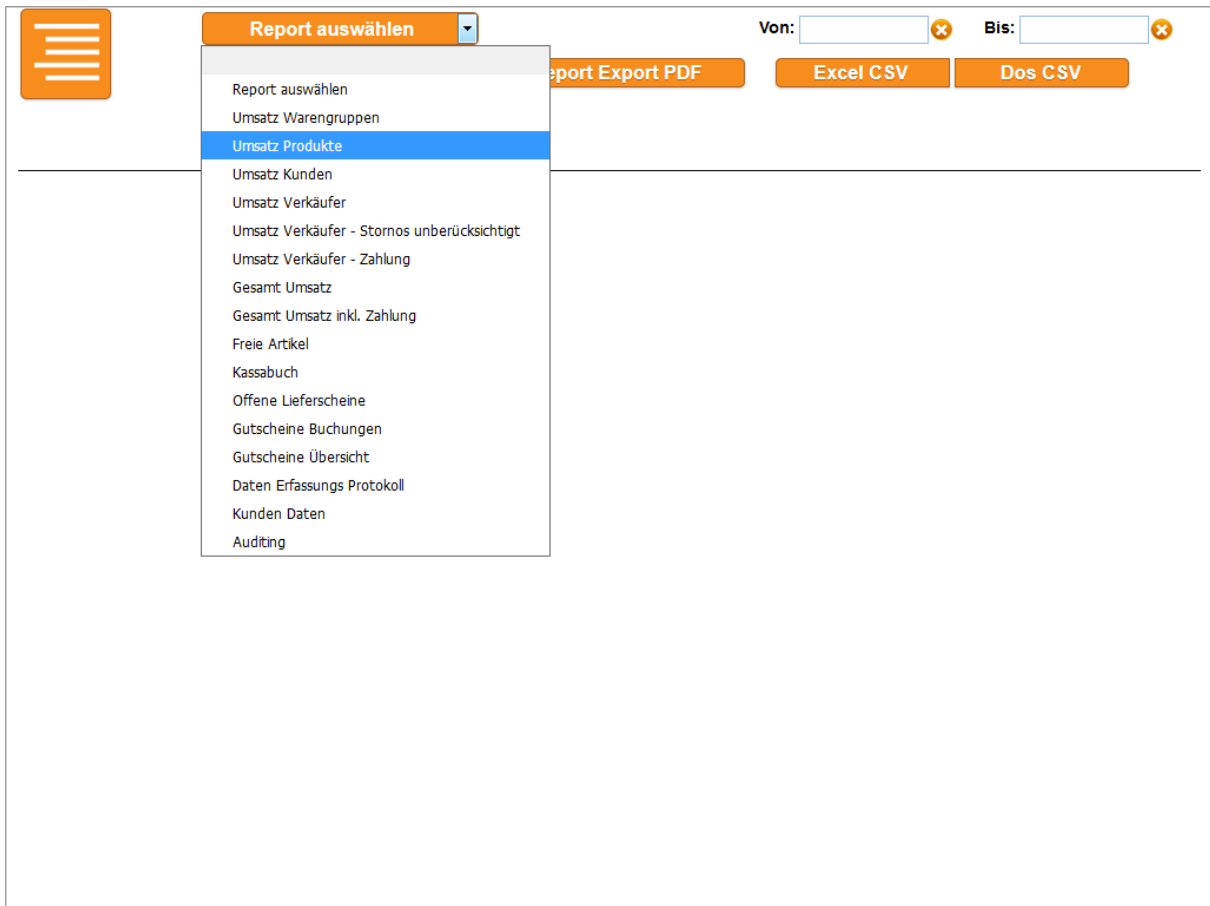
Report auswählen

Von:

Bis:

eport Export PDF

Excel CSV

Dos CSV

Report auswählen
Umsatz Warengruppen
Umsatz Produkte
Umsatz Kunden
Umsatz Verkäufer
Umsatz Verkäufer - Stornos unberücksichtigt
Umsatz Verkäufer - Zahlung
Gesamt Umsatz
Gesamt Umsatz inkl. Zahlung
Freie Artikel
Kassabuch
Offene Lieferscheine
Gutscheine Buchungen
Gutscheine Übersicht
Daten Erfassungs Protokoll
Kunden Daten
Auditing